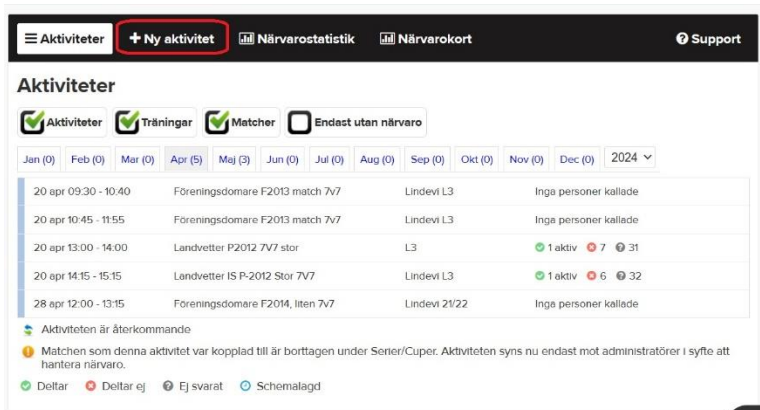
Aktiviteter | + Ny aktivitet | Närvarostatistik | Närvarokort | Support

Aktiviteter

Aktiviteter | Träningar | Matcher | Endast utan närvaro

Jan (0) | Feb (0) | Mar (0) | Apr (5) | Maj (3) | Jun (0) | Jul (0) | Aug (0) | Sep (0) | Okt (0) | Nov (0) | Dec (0) | 2024

| | | | |
|---|---|---|---|
| 20 apr 09:30 - 10:40 | Föreningsdomare F2013 match 7v7 | Lindevi L3 | Inga personer kallade |
| 20 apr 10:45 - 11:55 | Föreningsdomare F2013 match 7v7 | Lindevi L3 | Inga personer kallade |
| 20 apr 13:00 - 14:00 | Landvetter P2012 7V7 stor | L3 | 1 aktiv 7 31 |
| 20 apr 14:15 - 15:15 | Landvetter IS P-2012 Stor 7V7 | Lindevi L3 | 1 aktiv 6 32 |
| 28 apr 12:00 - 13:15 | Föreningsdomare F2014, liten 7v7 | Lindevi 21/22 | Inga personer kallade |

Aktiviteten är återkommande

Matchen som denna aktivitet var kopplad till är borttagen under Serier/Cuper. Aktiviteten syns nu endast mot administratörer i syfte att hantera närvaro.

Deltar | Deltar ej | Ej svarat | Schemalagd